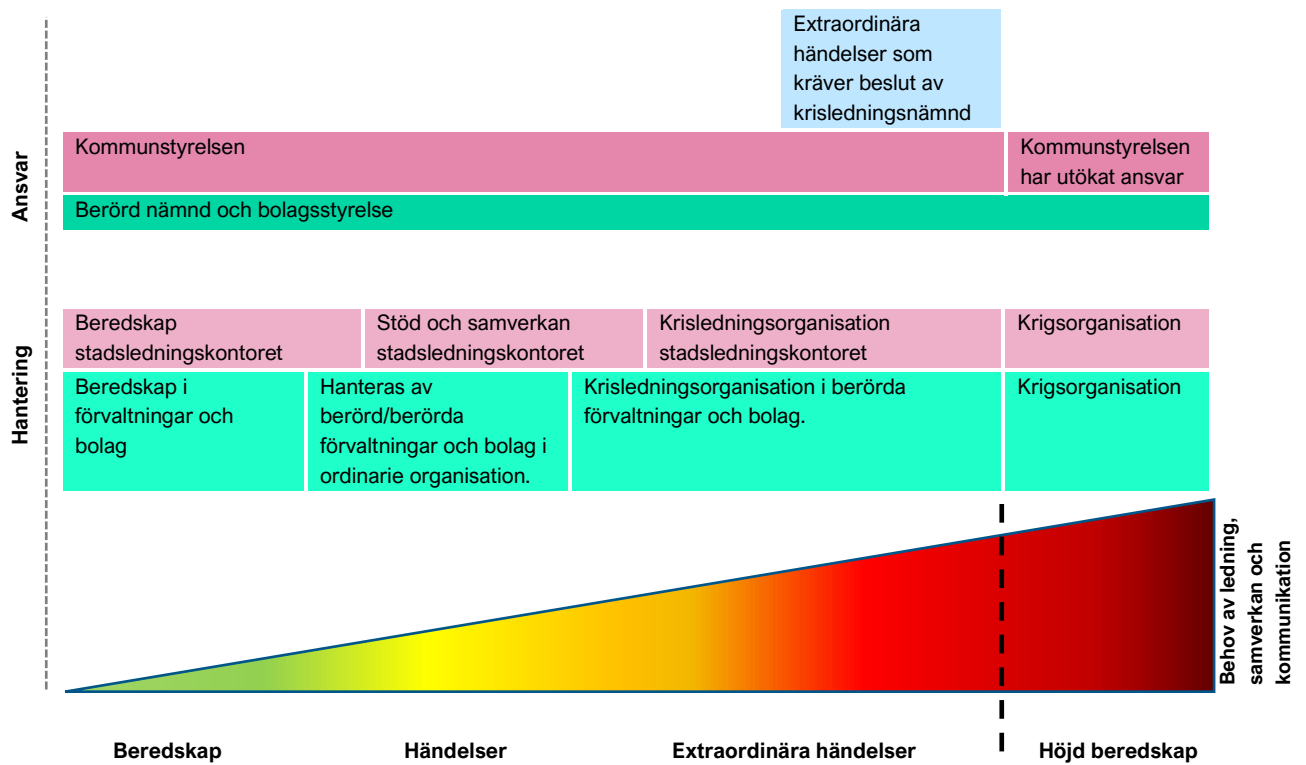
Extraordinära händelser som kräver beslut av krisledningsnämnd

Ansvar

Kommunstyrelsen

Kommunstyrelsen har utökat ansvar

Berörd nämnd och bolagsstyrelse

Hantering

Beredskap stadsledningskontoret

Stöd och samverkan stadsledningskontoret

Krisledningsorganisation stadsledningskontoret

Krigsorganisation

Beredskap i förvaltningar och bolag

Hanteras av berörd/berörda förvaltningar och bolag i ordinarie organisation.

Krisledningsorganisation i berörda förvaltningar och bolag.

Krigsorganisation

Behov av ledning, samverkan och kommunikation

Beredskap

Händelser

Extraordinära händelser

Höjd beredskap